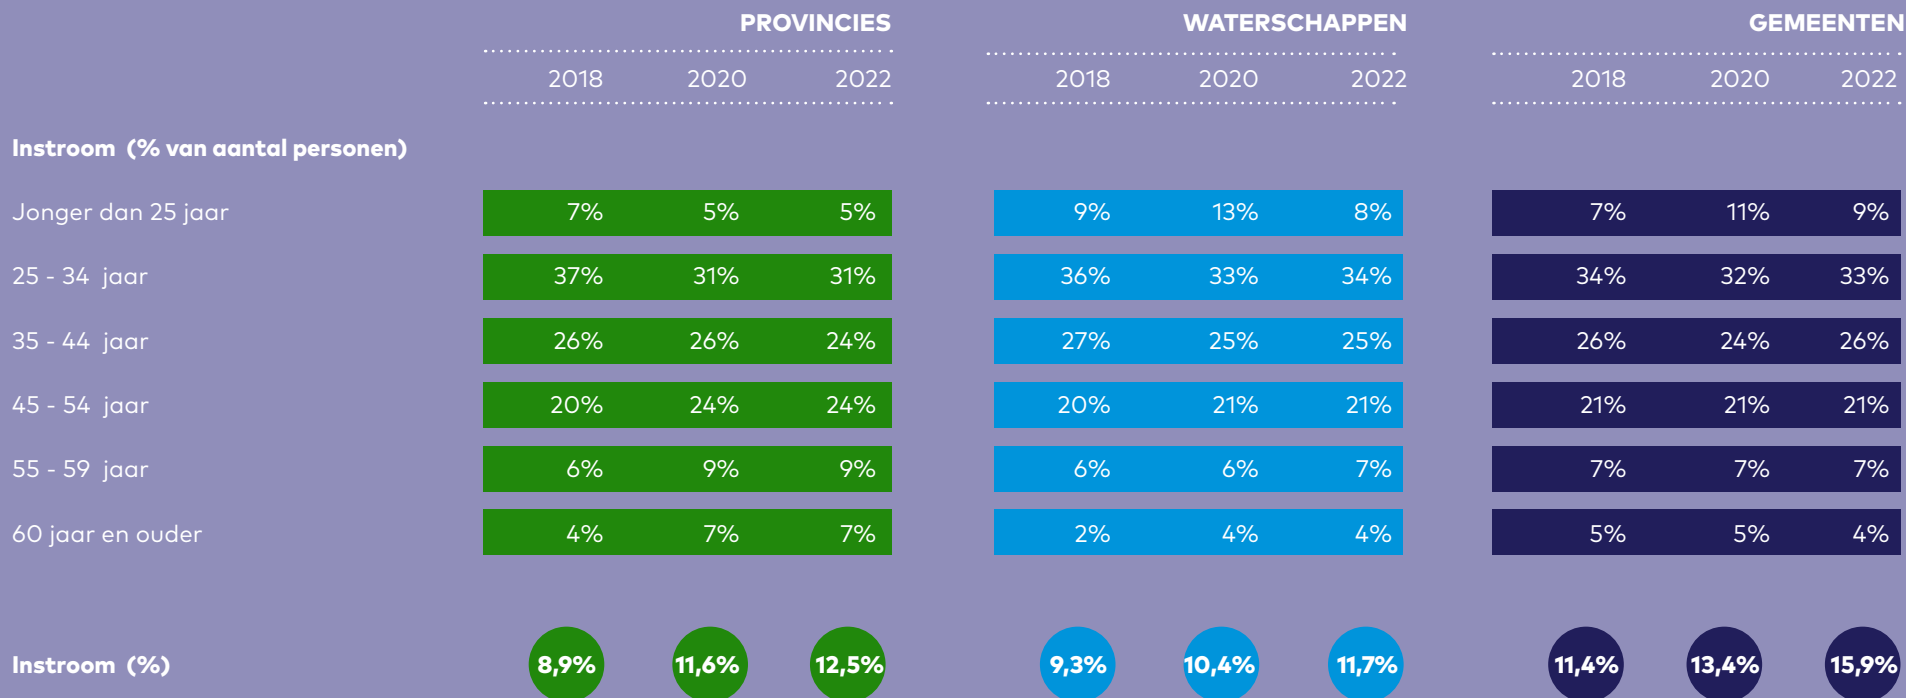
| | PROVINCIES | | | WATERSCHAPPEN | | | GEMEENTEN | | |
|---|---|---|---|---|---|---|---|---|---|
| | 2018 | 2020 | 2022 | 2018 | 2020 | 2022 | 2018 | 2020 | 2022 |
| **Instroom (% van aantal personen)** | | | | | | | | | |
| Jonger dan 25 jaar | 7% | 5% | 5% | 9% | 13% | 8% | 7% | 11% | 9% |
| 25 - 34 jaar | 37% | 31% | 31% | 36% | 33% | 34% | 34% | 32% | 33% |
| 35 - 44 jaar | 26% | 26% | 24% | 27% | 25% | 25% | 26% | 24% | 26% |
| 45 - 54 jaar | 20% | 24% | 24% | 20% | 21% | 21% | 21% | 21% | 21% |
| 55 - 59 jaar | 6% | 9% | 9% | 6% | 6% | 7% | 7% | 7% | 7% |
| 60 jaar en ouder | 4% | 7% | 7% | 2% | 4% | 4% | 5% | 5% | 4% |
| **Instroom (%)** | 8,9% | 11,6% | 12,5% | 9,3% | 10,4% | 11,7% | 11,4% | 13,4% | 15,9% |